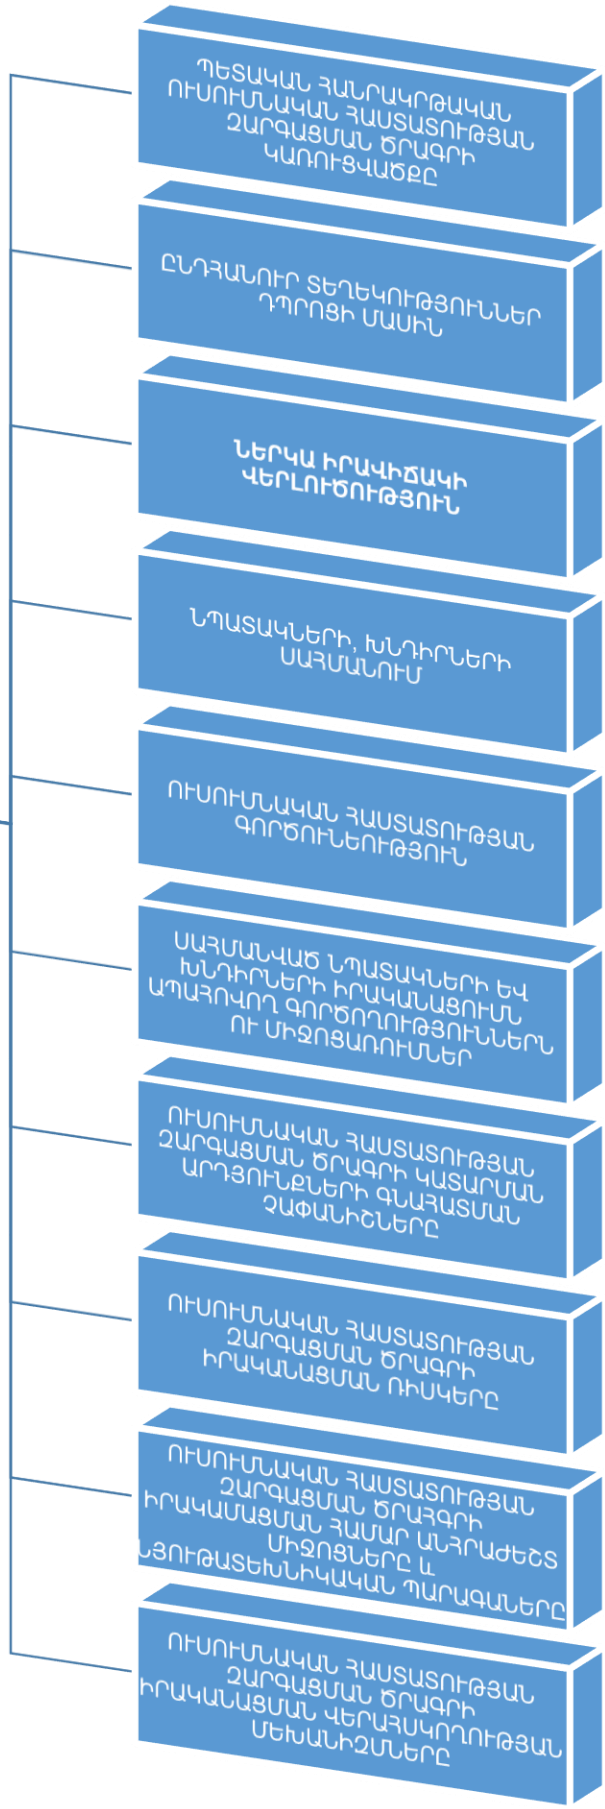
ՊԵՏԱԿԱՆ ՀԱՆՐԱԿՐԹԱԿԱՆ ՈՒՍՈՒՄՆԱԿԱՆ ՀԱՍՏԱՏՈՒԹՅԱՆ ԶԱՐԳԱՑՄԱՆ ԾՐԱԳՐԻ ԿԱՌՈՒՑՎԱԾՔԸ

ԸՆԴՀԱՆՈՒՐ ՏԵՂԵԿՈՒԹՅՈՒՆՆԵՐ ԴՊՐՈՑԻ ՄԱՍԻՆ

ՆԵՐԿԱ ԻՐԱՎԻՃԱԿԻ ՎԵՐԼՈՒԾՈՒԹՅՈՒՆ

ՆՊԱՏԱԿՆԵՐԻ, ԽՆԴԻՐՆԵՐԻ ՍԱՀՄԱՆՈՒՄ

ՈՒՍՈՒՄՆԱԿԱՆ ՀԱՍՏԱՏՈՒԹՅԱՆ ԳՈՐԾՈՒՆԵՈՒԹՅՈՒՆ

ՍԱՀՄԱՆՎԱԾ ՆՊԱՏԱԿՆԵՐԻ ԵՎ ԽՆԴԻՐՆԵՐԻ ԻՐԱԿԱՆԱՑՈՒՄՆ ԱՊԱՀՈՎՈՂ ԳՈՐԾՈՂՈՒԹՅՈՒՆՆԵՐՆ ՈՒ ՄԻՋՈՑԱՌՈՒՄՆԵՐ

ՈՒՍՈՒՄՆԱԿԱՆ ՀԱՍՏԱՏՈՒԹՅԱՆ ԶԱՐԳԱՑՄԱՆ ԾՐԱԳՐԻ ԿԱՏԱՐՄԱՆ ԱՐԴՅՈՒՆՔՆԵՐԻ ԳՆԱՀԱՏՄԱՆ ՉԱՓԱՆԻՇՆԵՐԸ

ՈՒՍՈՒՄՆԱԿԱՆ ՀԱՍՏԱՏՈՒԹՅԱՆ ԶԱՐԳԱՑՄԱՆ ԾՐԱԳՐԻ ԻՐԱԿԱՆԱՑՄԱՆ ՌԻՍԿԵՐԸ

ՈՒՍՈՒՄՆԱԿԱՆ ՀԱՍՏԱՏՈՒԹՅԱՆ ԶԱՐԳԱՑՄԱՆ ԾՐԱԳՐԻ ԻՐԱԿԱՄԱՑՄԱՆ ՀԱՄԱՐ ԱՆՀՐԱԺԵՇՏ ՄԻՋՈՑՆԵՐԸ ԵՒ ՆՅՈՒԹԱՏԵԽՆԻԿԱԿԱՆ ՊԱՐԱԳԱՆԵՐԸ

ՈՒՍՈՒՄՆԱԿԱՆ ՀԱՍՏԱՏՈՒԹՅԱՆ ԶԱՐԳԱՑՄԱՆ ԾՐԱԳՐԻ ԻՐԱԿԱՆԱՑՄԱՆ ՎԵՐԱՀՍԿՈՂՈՒԹՅԱՆ ՄԵԽԱՆԻԶՄՆԵՐԸ